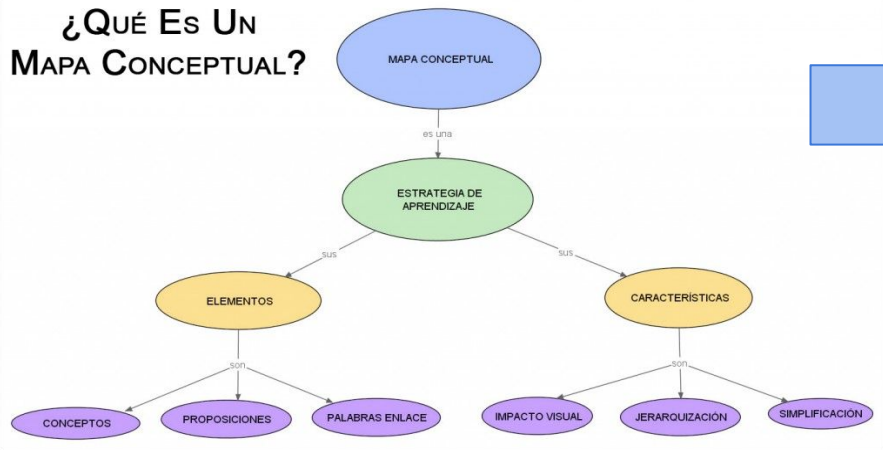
¿Qué Es Un Mapa Conceptual?

MAPA CONCEPTUAL

es una

ESTRATEGIA DE APRENDIZAJE

sus

sus

ELEMENTOS

CARACTERÍSTICAS

son

son

CONCEPTOS

PROPOSICIONES

PALABRAS ENLACE

IMPACTO VISUAL

JERARQUIZACIÓN

SIMPLIFICACIÓN